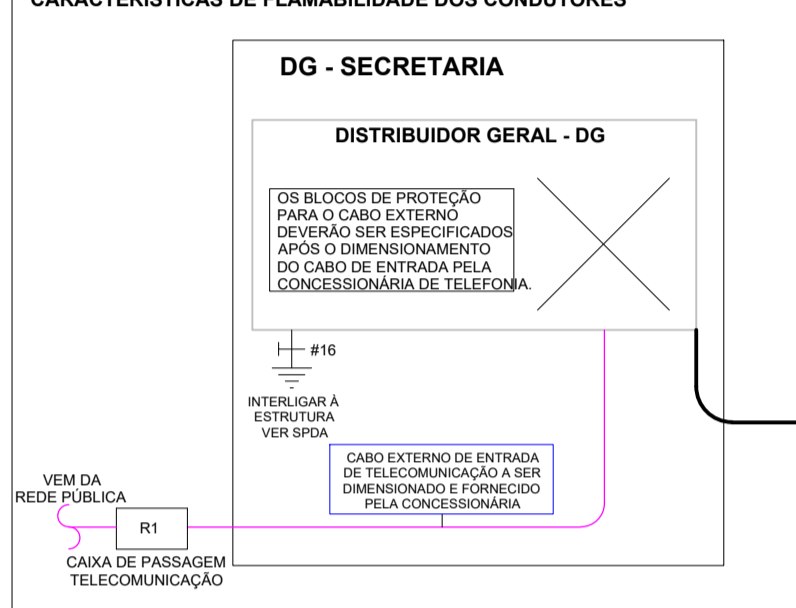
CARACTERÍSTICAS DE FLAMABILIDADE DOS CONDUTORES

DG - SECRETARIA

DISTRIBUIDOR GERAL - DG

OS BLOCOS DE PROTEÇÃO PARA O CABO EXTERNO DEVERÃO SER ESPECIFICADOS APÓS O DIMENSIONAMENTO DO CABO DE ENTRADA PELA CONCESSIONÁRIA DE TELEFONIA.

#16

INTERLIGAR À ESTRUTURA VER SPDA

CABO EXTERNO DE ENTRADA DE TELECOMUNICAÇÃO A SER DIMENSIONADO E FORNECIDO PELA CONCESSIONÁRIA

VEM DA REDE PÚBLICA

R1

CAIXA DE PASSAGEM TELECOMUNICAÇÃO